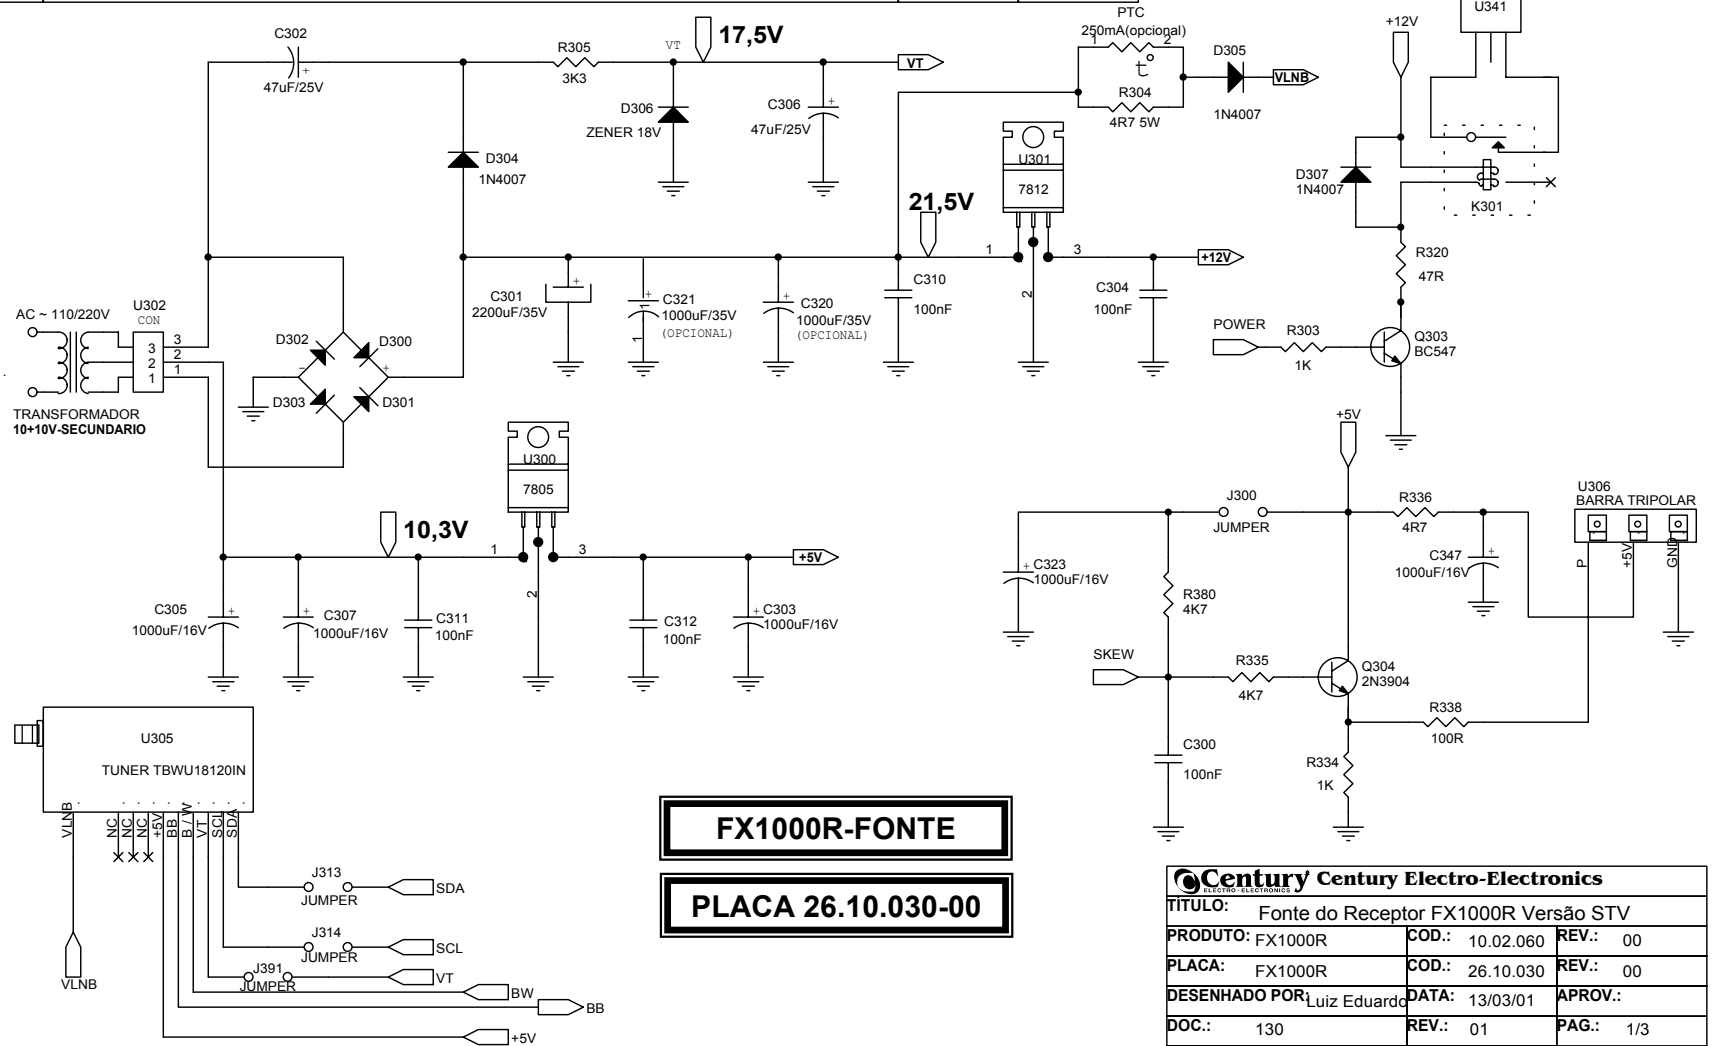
C302
47uF/25V
R305
3K3
VT
17,5V
VT
D306
ZENER 18V
C306
47uF/25V
PTC
250mA(opcional)
1 2
R304
4R7 5W
D305
1N4007
VLNB
+12V
U341
D304
1N4007
U301
7812
21,5V
D307
1N4007
K301
R320
47R
1 3
2
+12V
C301
2200uF/35V
C321
1000uF/35V
(OPCIONAL)
C320
1000uF/35V
(OPCIONAL)
C310
100nF
C304
100nF
POWER
R303
1K
Q303
BC547
AC ~ 110/220V
U302
CON
3 2 1
D302
D300
D303
D301
TRANSFORMADOR
10+10V-SECUNDARIO
U300
7805
10,3V
1 3
2
+5V
C305
1000uF/16V
C307
1000uF/16V
C311
100nF
C312
100nF
C303
1000uF/16V
+5V
J300
JUMPER
R336
4R7
U306
BARRA TRIPOLAR
C323
1000uF/16V
C347
1000uF/16V
R380
4K7
P +5V GND
SKEW
R335
4K7
Q304
2N3904
R338
100R
C300
100nF
R334
1K
U305
TUNER TBWU18120IN
VLNB NC NC NC +5V BB B / W VT SCL SDA
J313
JUMPER
SDA
J314
JUMPER
SCL
J391
JUMPER
VT
BW
BB
+5V
VLNB
FX1000R-FONTE
PLACA 26.10.030-00

| Century Century Electro-Electronics | | | | | |
|---|---|---|---|---|---|
| TÍTULO: Fonte do Receptor FX1000R Versão STV | | | | | |
| PRODUTO: | FX1000R | COD.: | 10.02.060 | REV.: | 00 |
| PLACA: | FX1000R | COD.: | 26.10.030 | REV.: | 00 |
| DESENHADO POR: | Luiz Eduardo | DATA: | 13/03/01 | APROV.: | |
| DOC.: | 130 | REV.: | 01 | PAG.: | 1/3 |